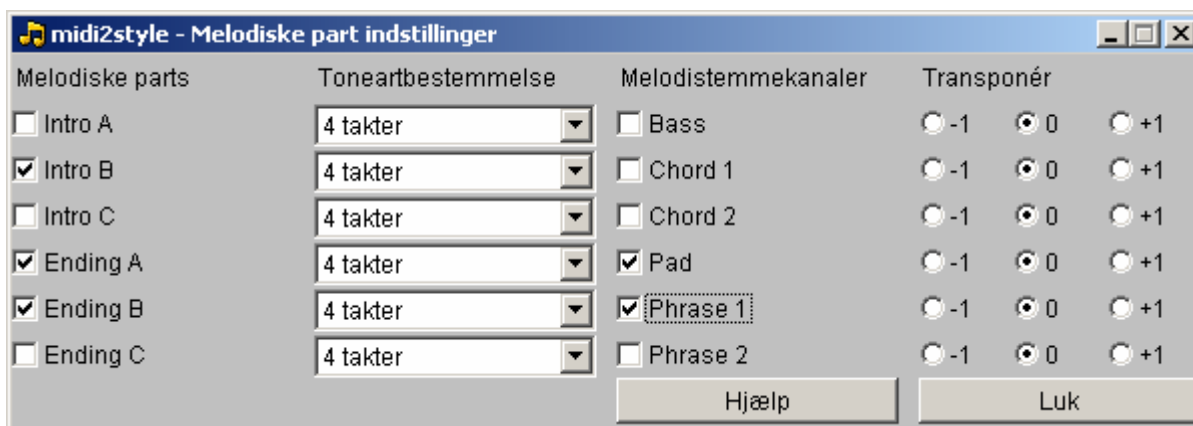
midi2style - Melodiske part indstillinger

| Melodiske parts | Toneartbestemmelse | Melodistemmekanaler | Transponér | | |
|---|---|---|---|---|---|
| Intro A | 4 takter | Bass | -1 | 0 | +1 |
| Intro B | 4 takter | Chord 1 | -1 | 0 | +1 |
| Intro C | 4 takter | Chord 2 | -1 | 0 | +1 |
| Ending A | 4 takter | Pad | -1 | 0 | +1 |
| Ending B | 4 takter | Phrase 1 | -1 | 0 | +1 |
| Ending C | 4 takter | Phrase 2 | -1 | 0 | +1 |

Hjælp

Luk